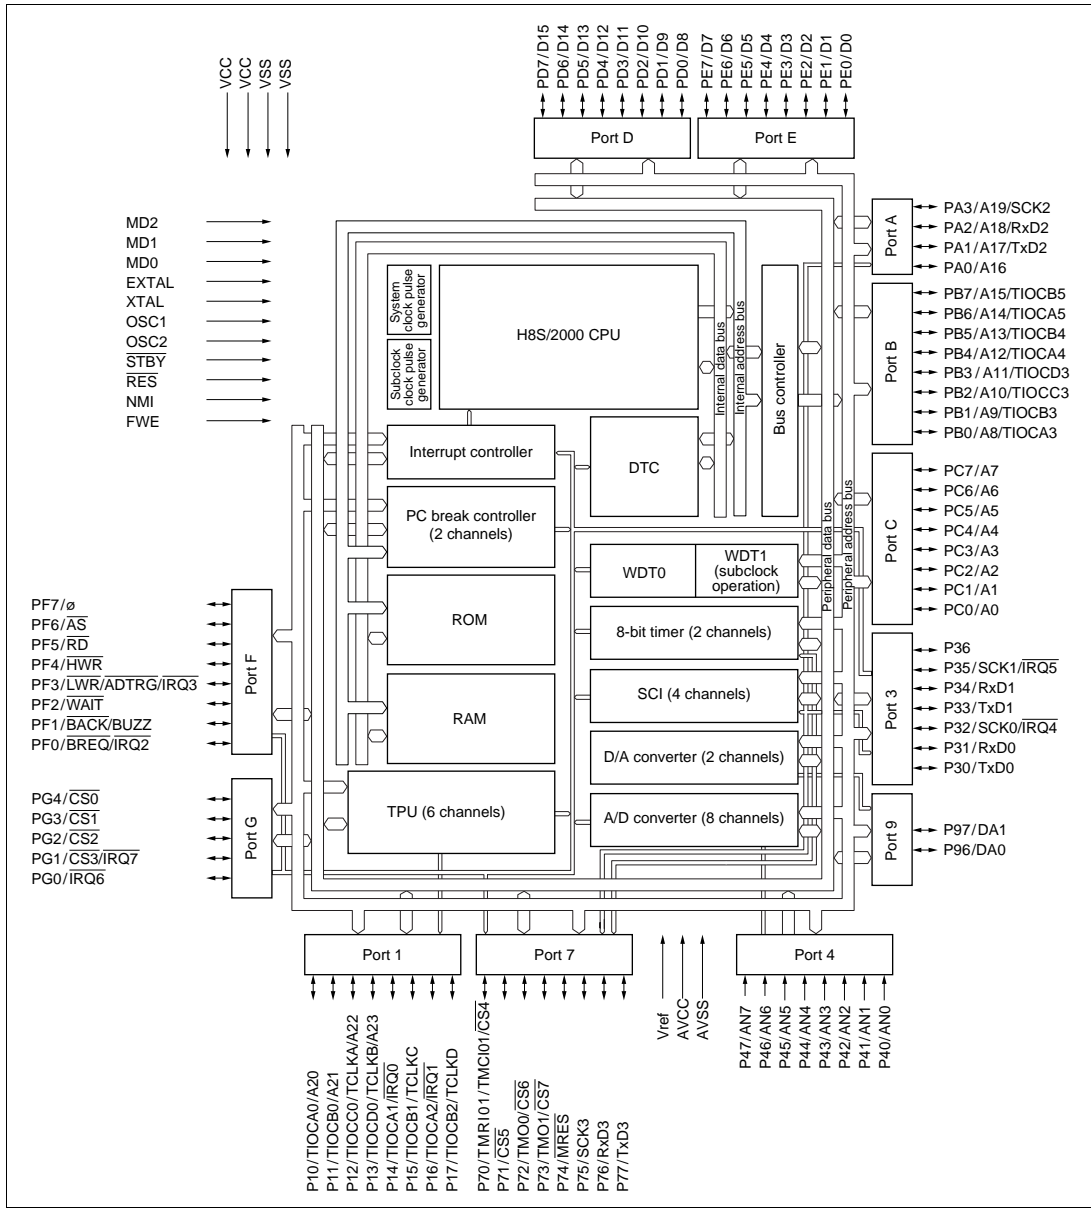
VCC
VCC
VSS
VSS

PD7/D15
PD6/D14
PD5/D13
PD4/D12
PD3/D11
PD2/D10
PD1/D9
PD0/D8

PE7/D7
PE6/D6
PE5/D5
PE4/D4
PE3/D3
PE2/D2
PE1/D1
PE0/D0

Port D

Port E

MD2
MD1
MD0
EXTAL
XTAL
OSC1
OSC2
$\overline{STBY}$
$\overline{RES}$
NMI
FWE

System clock pulse generator

Subclock clock pulse generator

H8S/2000 CPU

Internal data bus

Internal address bus

Bus controller

Port A
PA3/A19/SCK2
PA2/A18/RxD2
PA1/A17/TxD2
PA0/A16

Port B
PB7/A15/TIOCB5
PB6/A14/TIOCA5
PB5/A13/TIOCB4
PB4/A12/TIOCA4
PB3/A11/TIOCD3
PB2/A10/TIOCC3
PB1/A9/TIOCB3
PB0/A8/TIOCA3

Interrupt controller

DTC

PC break controller (2 channels)

Peripheral data bus

Peripheral address bus

Port C
PC7/A7
PC6/A6
PC5/A5
PC4/A4
PC3/A3
PC2/A2
PC1/A1
PC0/A0

WDT0

WDT1 (subclock operation)

PF7/ø
PF6/$\overline{AS}$
PF5/$\overline{RD}$
PF4/$\overline{HWR}$
PF3/$\overline{LWR}$/$\overline{ADTRG}$/$\overline{IRQ3}$
PF2/$\overline{WAIT}$
PF1/$\overline{BACK}$/BUZZ
PF0/$\overline{BREQ}$/$\overline{IRQ2}$

Port F

ROM

8-bit timer (2 channels)

Port 3
P36
P35/SCK1/$\overline{IRQ5}$
P34/RxD1
P33/TxD1
P32/SCK0/$\overline{IRQ4}$
P31/RxD0
P30/TxD0

SCI (4 channels)

RAM

D/A converter (2 channels)

PG4/$\overline{CS0}$
PG3/$\overline{CS1}$
PG2/$\overline{CS2}$
PG1/$\overline{CS3}$/$\overline{IRQ7}$
PG0/$\overline{IRQ6}$

Port G

TPU (6 channels)

A/D converter (8 channels)

Port 9
P97/DA1
P96/DA0

Port 1

Port 7

Vref
AVCC
AVSS

Port 4

P10/TIOCA0/A20
P11/TIOCB0/A21
P12/TIOCC0/TCLKA/A22
P13/TIOCD0/TCLKB/A23
P14/TIOCA1/$\overline{IRQ0}$
P15/TIOCB1/TCLKC
P16/TIOCA2/$\overline{IRQ1}$
P17/TIOCB2/TCLKD

P70/TMRI01/TMCI01/$\overline{CS4}$
P71/$\overline{CS5}$
P72/TMO0/$\overline{CS6}$
P73/TMO1/$\overline{CS7}$
P74/$\overline{MRES}$
P75/SCK3
P76/RxD3
P77/TxD3

P47/AN7
P46/AN6
P45/AN5
P44/AN4
P43/AN3
P42/AN2
P41/AN1
P40/AN0